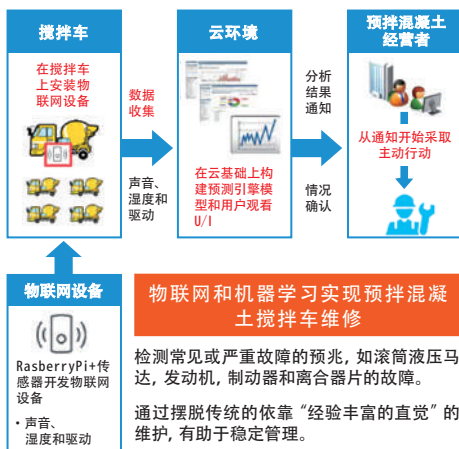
搅拌车

在搅拌车上安装物联网设备

数据收集

声音、湿度和驱动

云环境

在云基础上构建预测引擎模型和用户观看U/I

分析结果通知

情况确认

预拌混凝土经营者

从通知开始采取主动行动

物联网设备

RasberryPi+传感器开发物联网设备

• 声音、湿度和驱动

物联网和机器学习实现预拌混凝土搅拌车维修

检测常见或严重故障的预兆，如滚筒液压马达，发动机，制动器和离合器片的故障。

通过摆脱传统的依靠“经验丰富的直觉”的维护，有助于稳定管理。